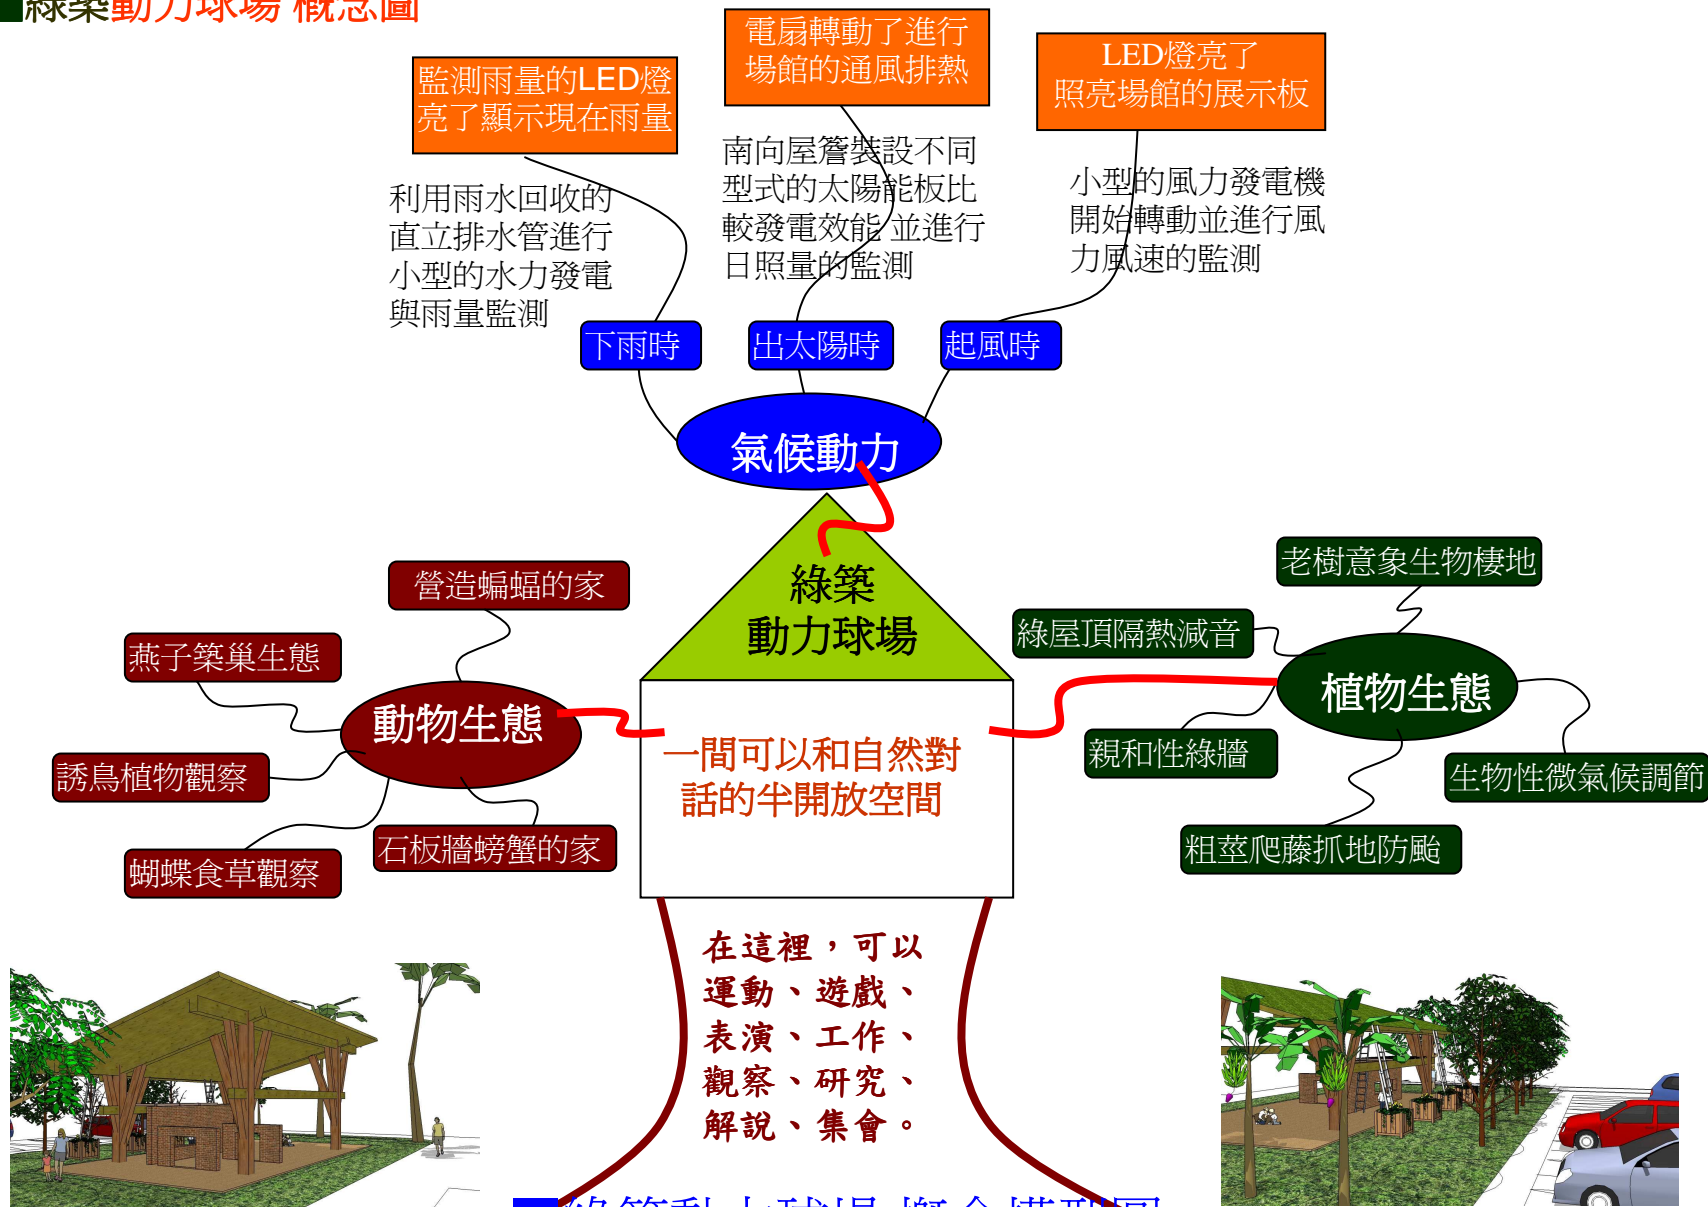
綠築動力球場 概念圖

監測雨量的LED燈亮了顯示現在雨量

電扇轉動了進行場館的通風排熱

LED燈亮了照亮場館的展示板

利用雨水回收的直立排水管進行小型的水力發電與雨量監測

南向屋簷裝設不同型式的太陽能板比較發電效能並進行日照量的監測

小型的風力發電機開始轉動並進行風力風速的監測

下雨時

出太陽時

起風時

氣候動力

綠築
動力球場

營造蝙蝠的家

燕子築巢生態

動物生態

誘鳥植物觀察

石板牆螃蟹的家

蝴蝶食草觀察

一間可以和自然對話的半開放空間

老樹意象生物棲地

綠屋頂隔熱減音

植物生態

親和性綠牆

生物性微氣候調節

粗莖爬藤抓地防颱

在這裡，可以運動、遊戲、表演、工作、觀察、研究、解說、集會。

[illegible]